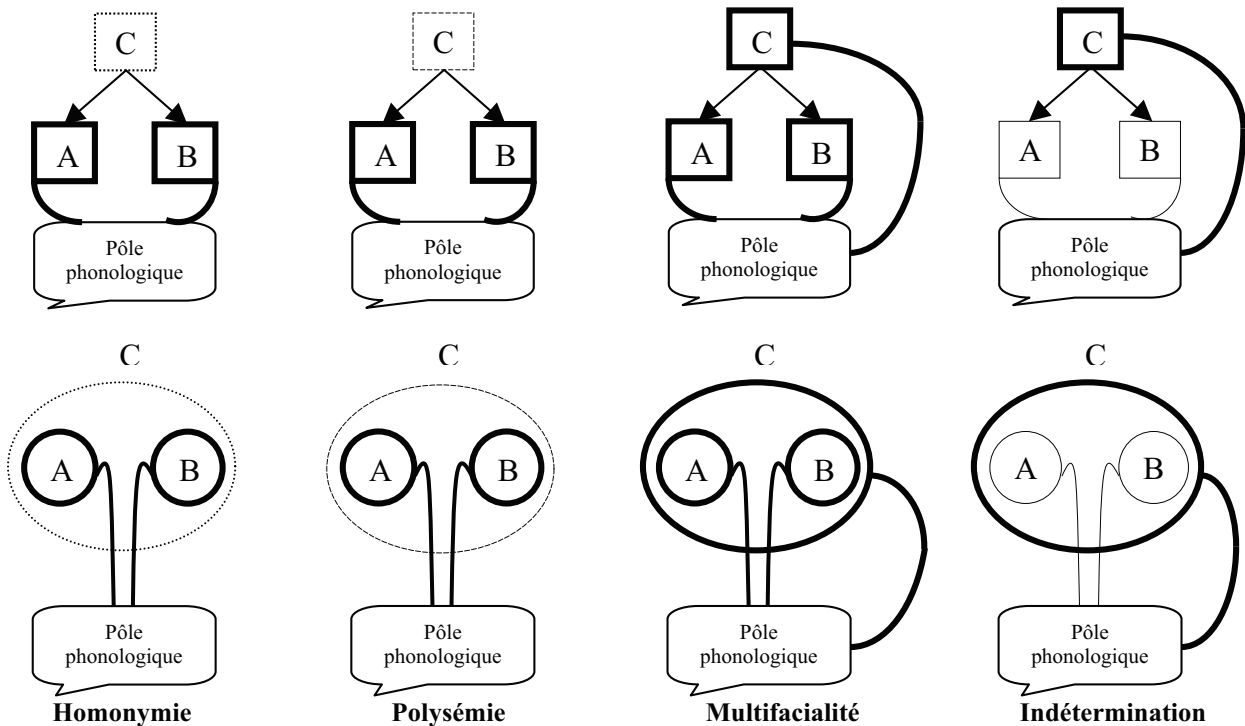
C

A B

Pôle phonologique

C

A B

Pôle phonologique

C

A B

Pôle phonologique

C

A B

Pôle phonologique

C

A B

Pôle phonologique

Homonymie

C

A B

Pôle phonologique

Polysémie

C

A B

Pôle phonologique

Multifacialité

C

A B

Pôle phonologique

Indétermination